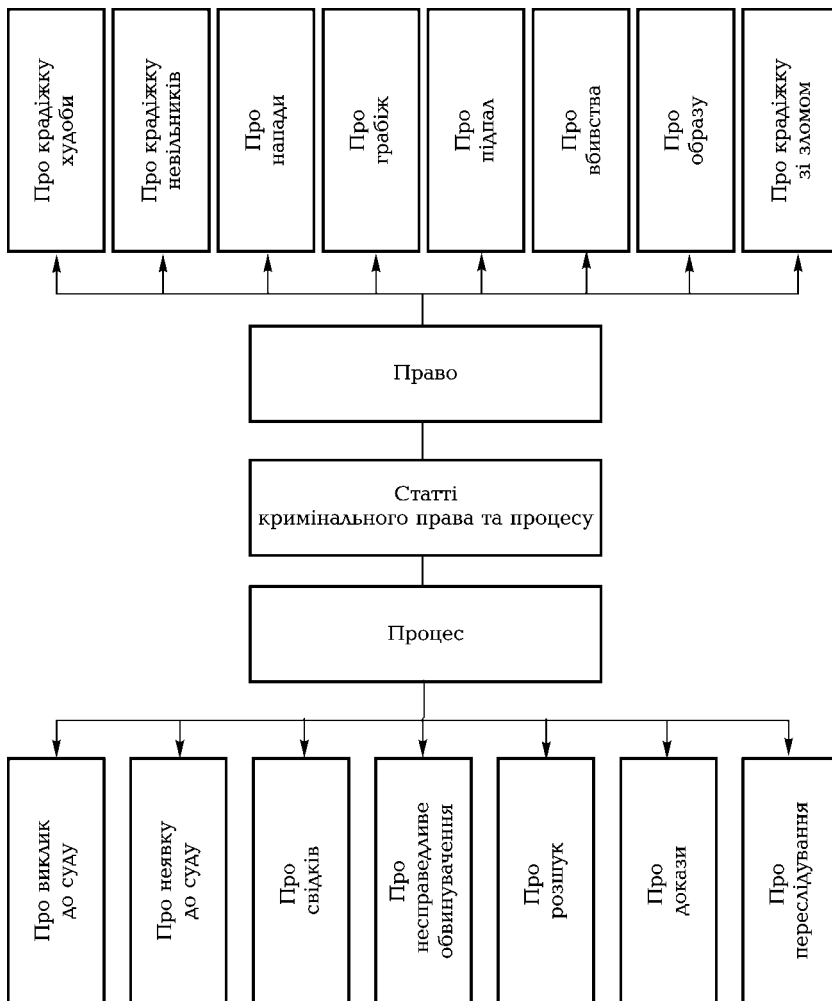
Про крадіжку худоби

Про крадіжку невільників

Про напади

Про грабіж

Про підпал

Про вбивства

Про образу

Про крадіжку зі зломом

Право

Статті кримінального права та процесу

Процес

Про виклик до суду

Про неявку до суду

Про свідків

Про несправедливе обвинувачення

Про розшук

Про докази

Про переслідування